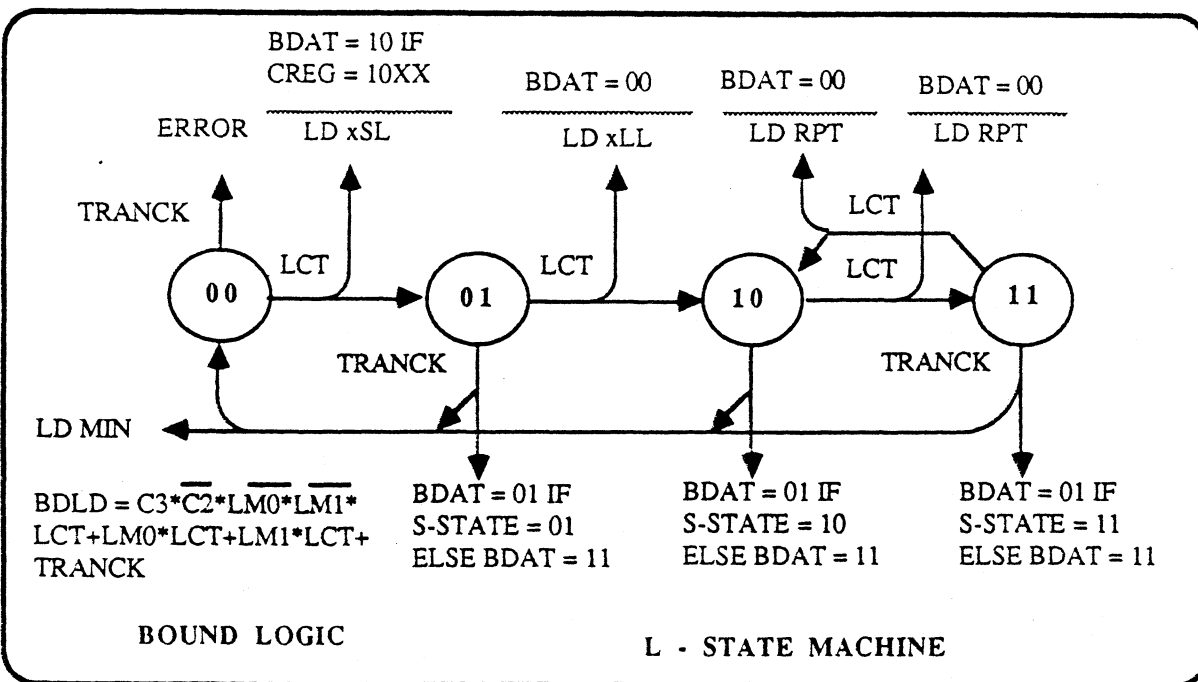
BDAT = 10 IF
CREG = 10XX

LD xSL

BDAT = 00

LD xLL

BDAT = 00

LD RPT

BDAT = 00

LD RPT

ERROR

TRANCK

LCT

LCT

LCT

LCT

00

01

10

11

TRANCK

TRANCK

LD MIN

BDLD = C3*$\overline{C2}$*$\overline{LM0}$*$\overline{LM1}$*LCT+LM0*LCT+LM1*LCT+TRANCK

BDAT = 01 IF
S-STATE = 01
ELSE BDAT = 11

BDAT = 01 IF
S-STATE = 10
ELSE BDAT = 11

BDAT = 01 IF
S-STATE = 11
ELSE BDAT = 11

BOUND LOGIC

L - STATE MACHINE